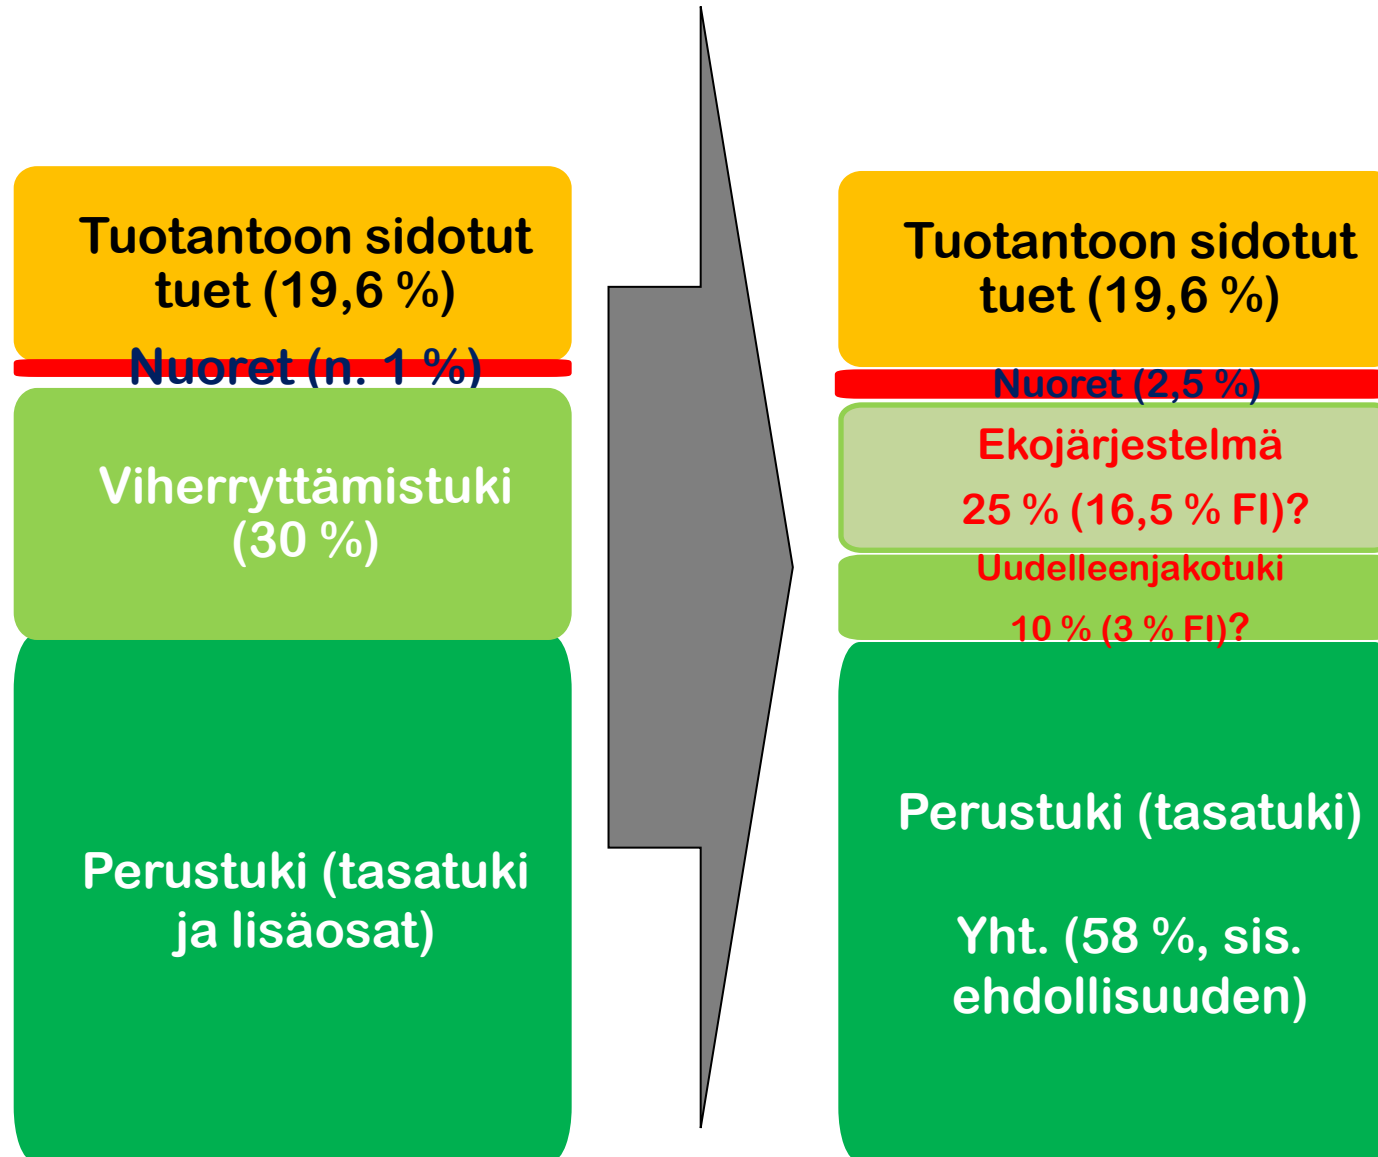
Tuotantoon sidotut tuet (19,6 %)

Nuoret (n. 1 %)

Viherryttämistuki (30 %)

Perustuki (tasatuki ja lisäosat)

Tuotantoon sidotut tuet (19,6 %)

Nuoret (2,5 %)

Ekojärjestelmä

25 % (16,5 % FI)?

Uudelleenjakotuki

10 % (3 % FI)?

Perustuki (tasatuki)

Yht. (58 %, sis. ehdollisuuden)